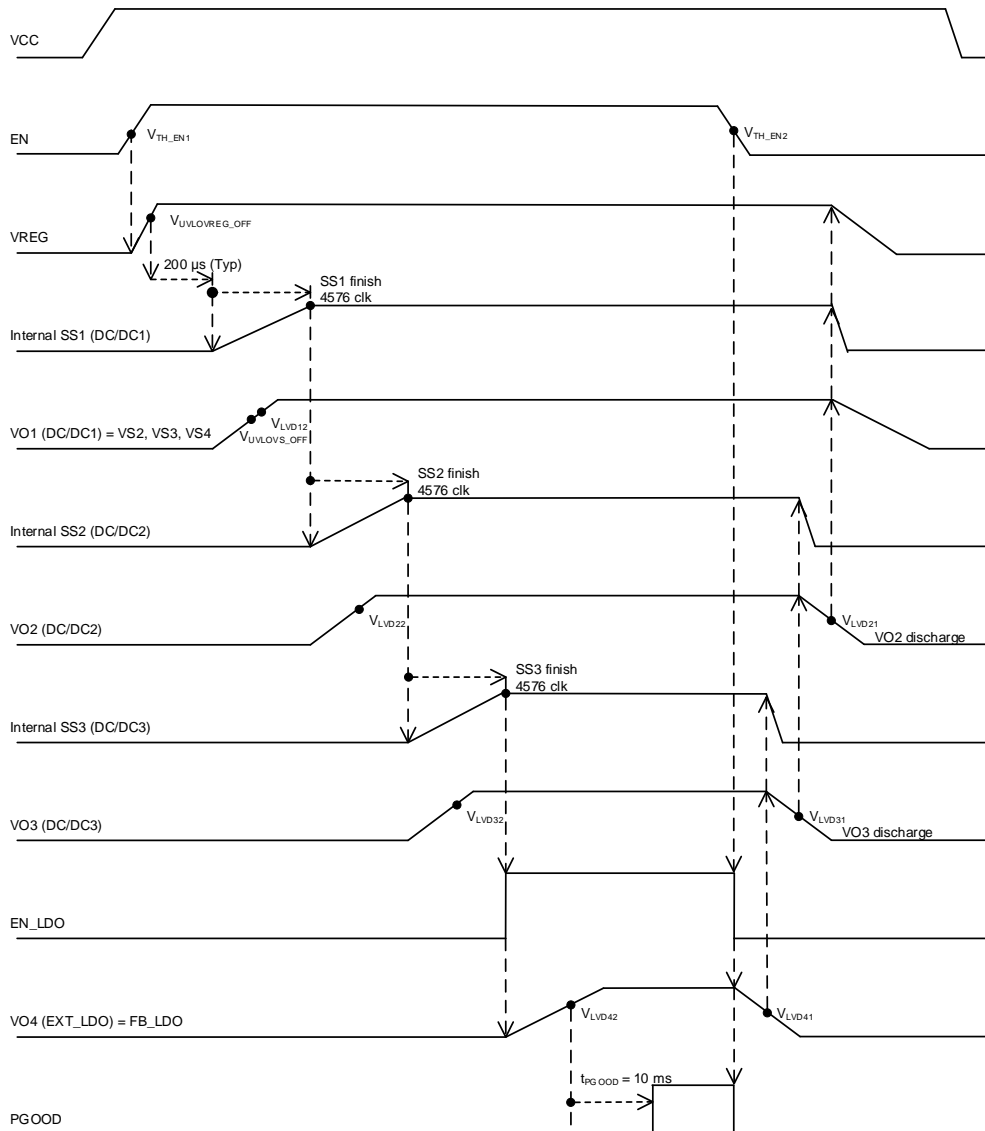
VCC

EN

$V_{TH\_EN1}$

$V_{TH\_EN2}$

VREG

$V_{UVLOVREG\_OFF}$

200 µs (Typ)

SS1 finish
4576 clk

Internal SS1 (DC/DC1)

VO1 (DC/DC1) = VS2, VS3, VS4

$V_{LVD12}$

$V_{UVLOVS\_OFF}$

SS2 finish
4576 clk

Internal SS2 (DC/DC2)

VO2 (DC/DC2)

$V_{LVD22}$

$V_{LVD21}$

VO2 discharge

SS3 finish
4576 clk

Internal SS3 (DC/DC3)

VO3 (DC/DC3)

$V_{LVD32}$

$V_{LVD31}$

VO3 discharge

EN_LDO

VO4 (EXT_LDO) = FB_LDO

$V_{LVD42}$

$V_{LVD41}$

$t_{PGOOD}$ = 10 ms

PGOOD